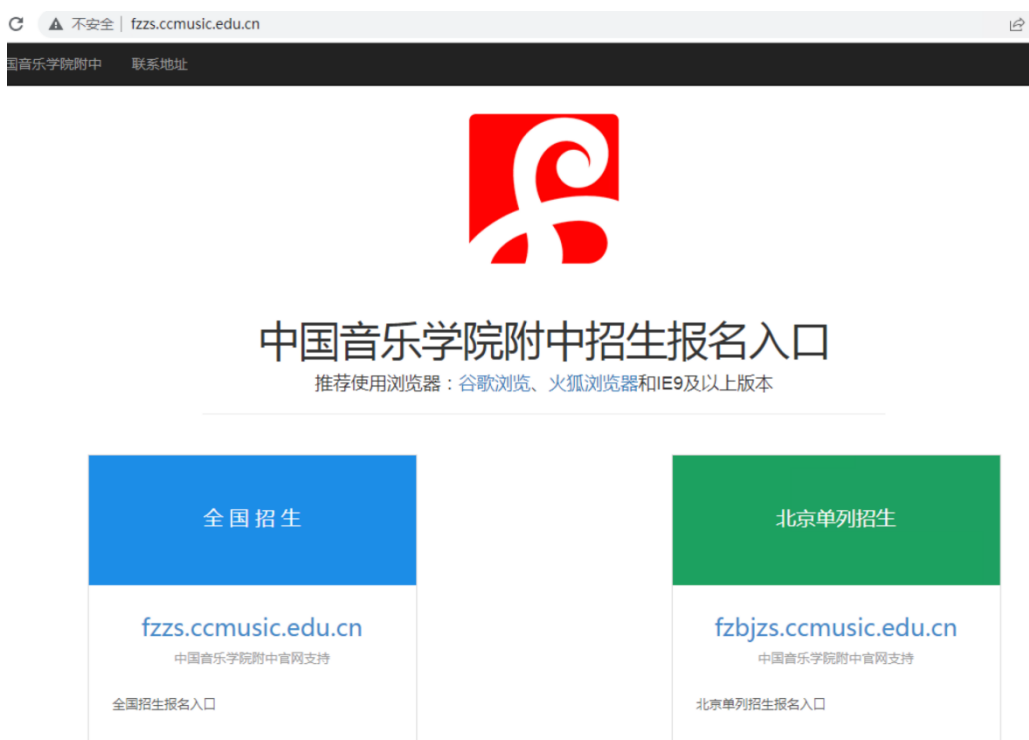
不安全 | fzzs.ccmusic.edu.cn

国音乐学院附中 联系地址

中国音乐学院附中招生报名入口

推荐使用浏览器：谷歌浏览、火狐浏览器和IE9及以上版本

全国招生

fzzs.ccmusic.edu.cn

中国音乐学院附中官网支持

全国招生报名入口

北京单列招生

fzbjzs.ccmusic.edu.cn

中国音乐学院附中官网支持

北京单列招生报名入口